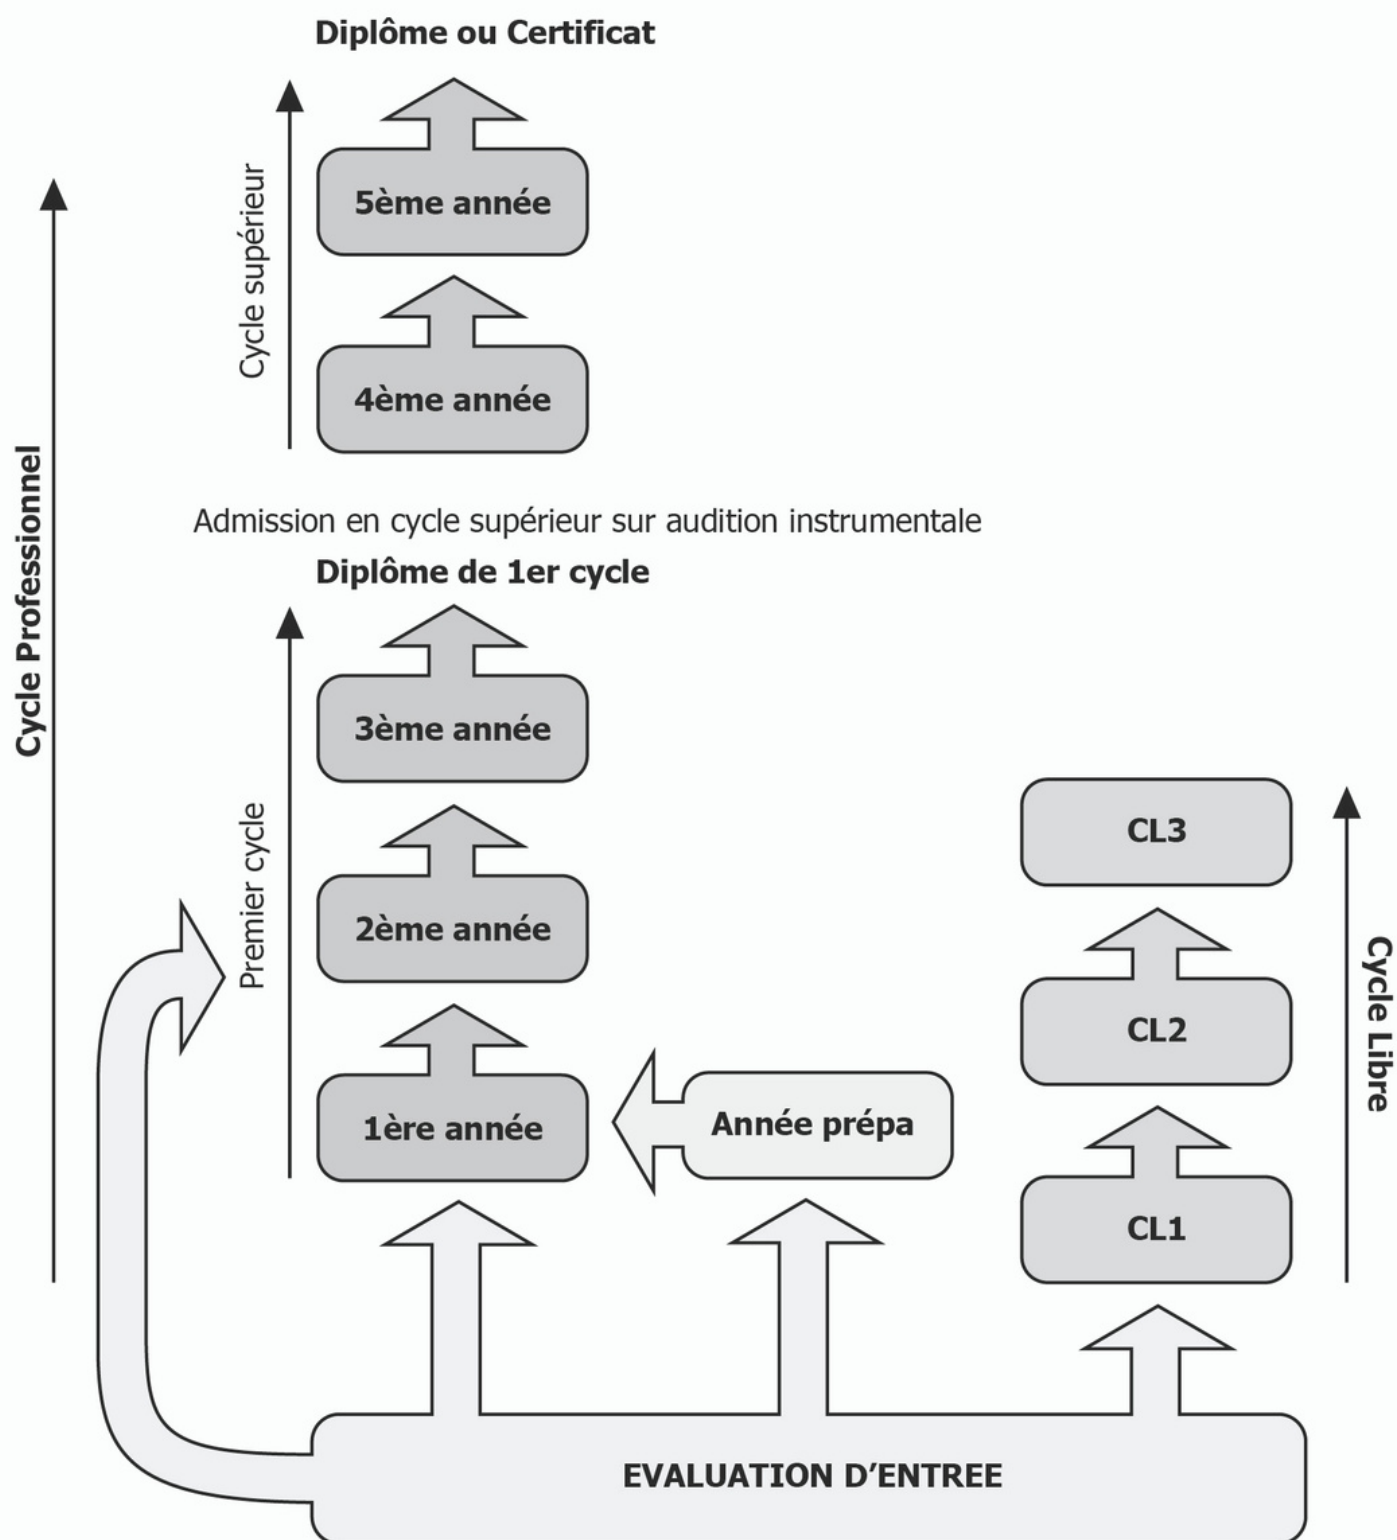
Diplôme ou Certificat

Cycle supérieur

5ème année

4ème année

Cycle Professionnel

Admission en cycle supérieur sur audition instrumentale

Diplôme de 1er cycle

Premier cycle

3ème année

2ème année

1ère année

Année prépa

CL3

CL2

CL1

Cycle Libre

EVALUATION D'ENTREE